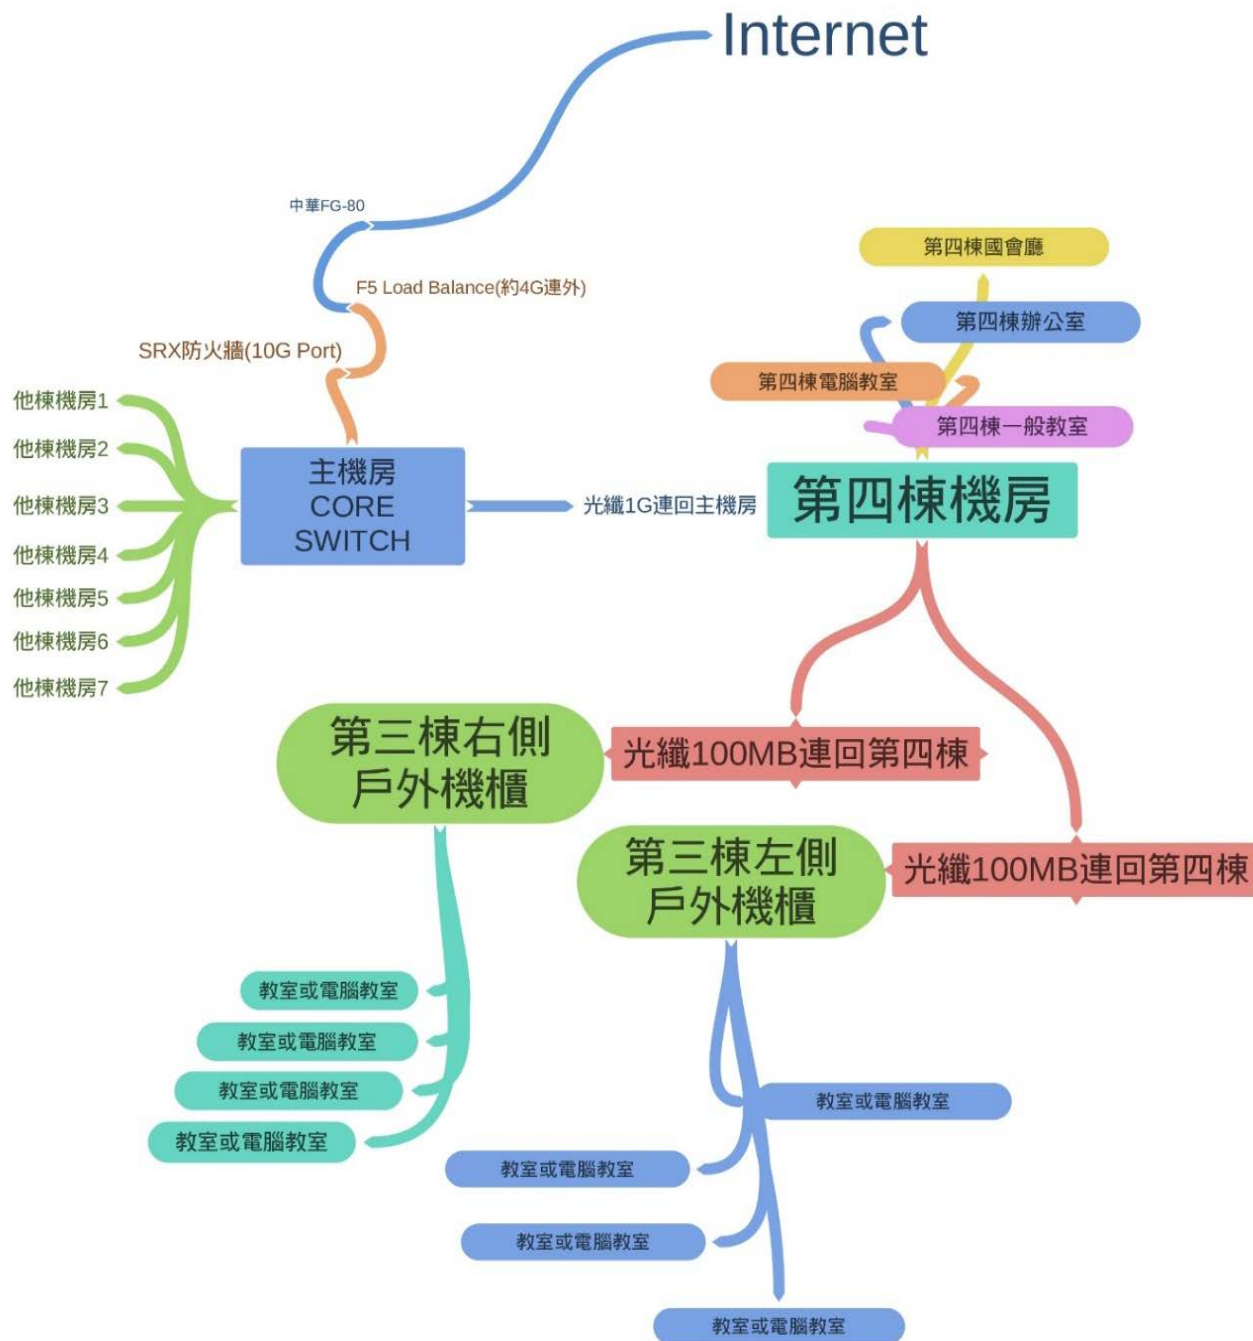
Internet

中華FG-80

F5 Load Balance(約4G連外)

SRX防火牆(10G Port)

第四棟國會廳

第四棟辦公室

第四棟電腦教室

第四棟一般教室

他棟機房1
他棟機房2
他棟機房3
他棟機房4
他棟機房5
他棟機房6
他棟機房7

主機房 CORE SWITCH

光纖1G連回主機房

第四棟機房

第三棟右側戶外機櫃

光纖100MB連回第四棟

第三棟左側戶外機櫃

光纖100MB連回第四棟

教室或電腦教室
教室或電腦教室
教室或電腦教室
教室或電腦教室

教室或電腦教室
教室或電腦教室
教室或電腦教室
教室或電腦教室